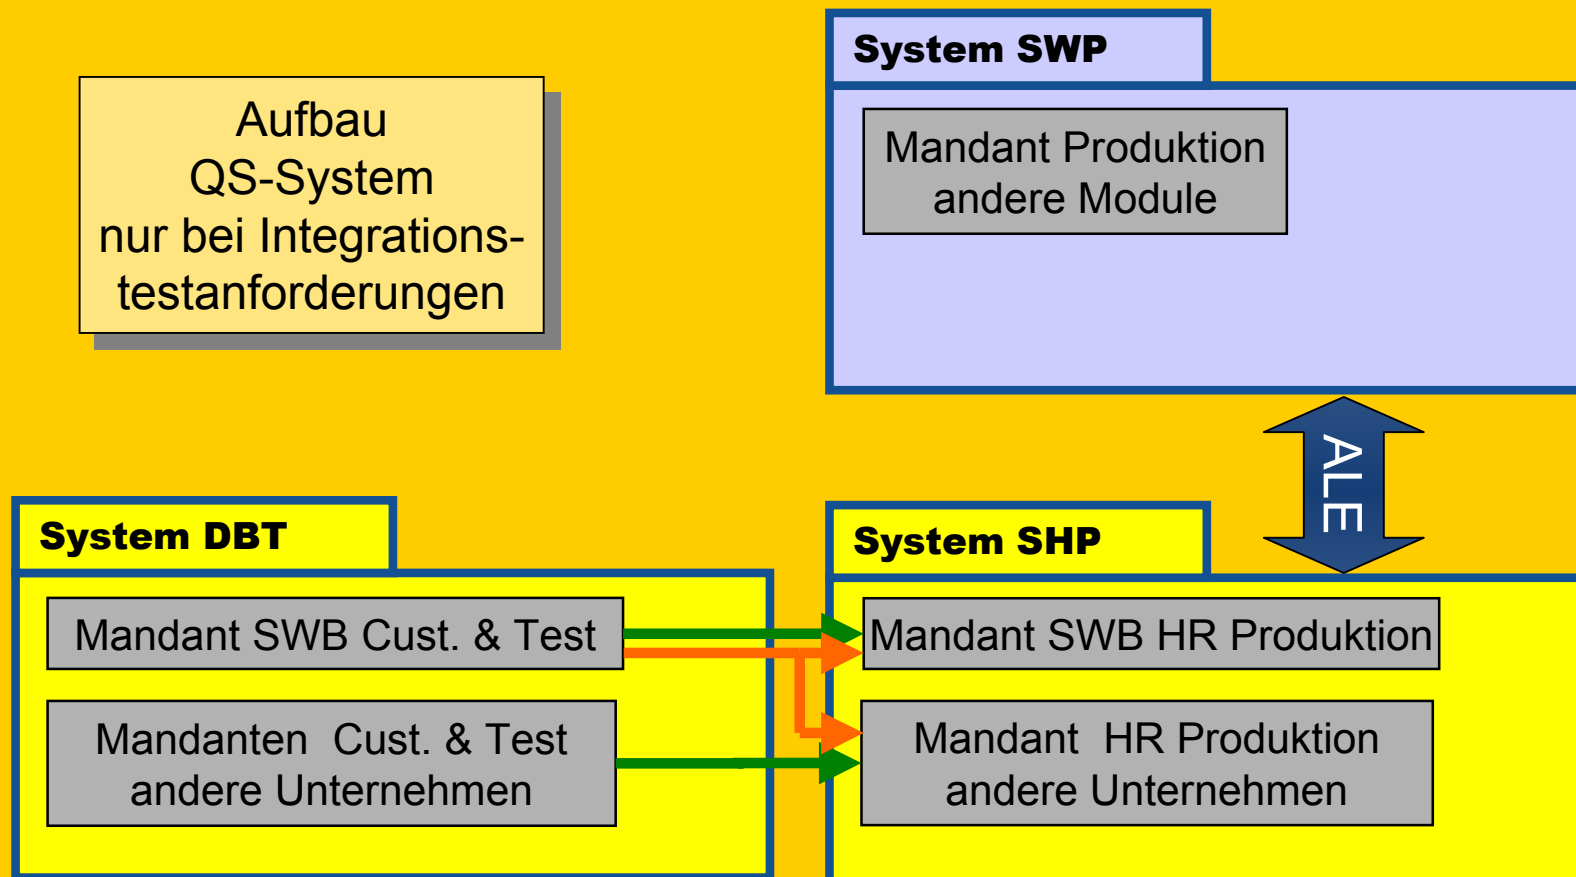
Aufbau QS-System nur bei Integrationstestanforderungen

System SWP

Mandant Produktion andere Module

ALE

System DBT

Mandant SWB Cust. & Test

Mandanten Cust. & Test andere Unternehmen

System SHP

Mandant SWB HR Produktion

Mandant HR Produktion andere Unternehmen